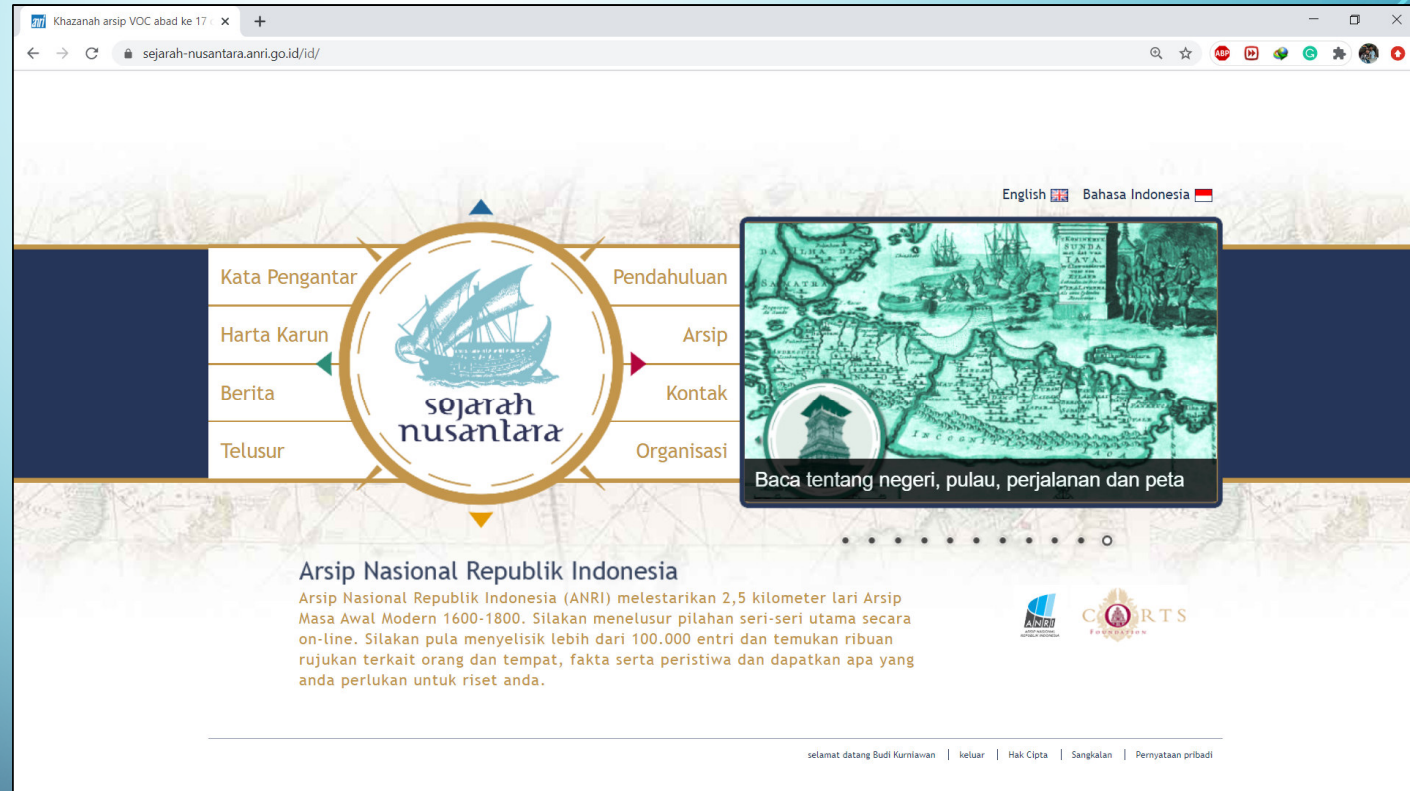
Khazanah arsip VOC abad ke 17

sejarah-nusantara.anri.go.id/id/

English Bahasa Indonesia

Kata Pengantar
Harta Karun
Berita
Telusur

sejarah nusantara

Pendahuluan
Arsip
Kontak
Organisasi

Baca tentang negeri, pulau, perjalanan dan peta

Arsip Nasional Republik Indonesia

Arsip Nasional Republik Indonesia (ANRI) melestarikan 2,5 kilometer lari Arsip Masa Awal Modern 1600-1800. Silakan menelusur pilahan seri-seri utama secara on-line. Silakan pula menyelisik lebih dari 100.000 entri dan temukan ribuan rujukan terkait orang dan tempat, fakta serta peristiwa dan dapatkan apa yang anda perlukan untuk riset anda.

ANRI
CORTS FOUNDATION

selamat datang Budi Kurniawan | keluar | Hak Cipta | Sangkalan | Pernyataan pribadi